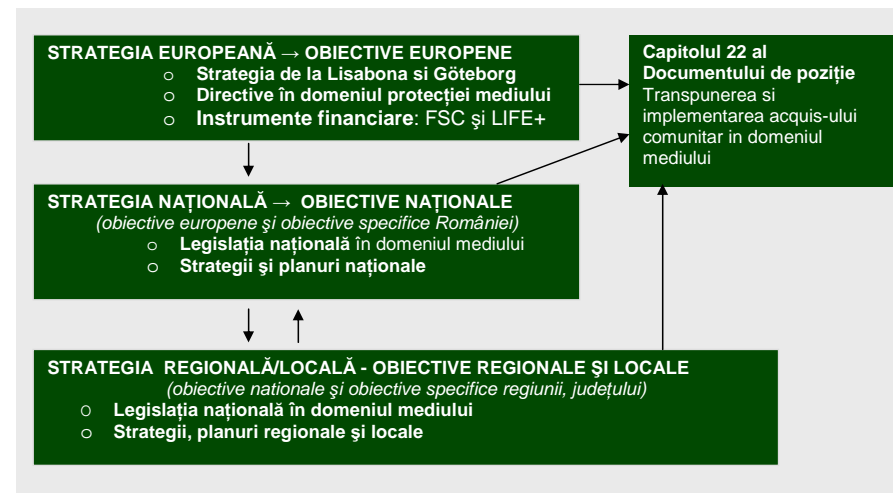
STRATEGIA EUROPEANĂ → OBIECTIVE EUROPENE

- Strategia de la Lisabona si Göteborg
- Directive în domeniul protecției mediului
- Instrumente financiare: FSC şi LIFE+

Capitolul 22 al Documentului de poziție
Transpunerea si implementarea acquis-ului comunitar in domeniul mediului

STRATEGIA NAȚIONALĂ → OBIECTIVE NAȚIONALE
(obiective europene şi obiective specifice României)

- Legislația națională în domeniul mediului
- Strategii şi planuri naționale

STRATEGIA REGIONALĂ/LOCALĂ - OBIECTIVE REGIONALE ŞI LOCALE
(obiective nationale şi obiective specifice regiunii, judeţului)

- Legislația națională în domeniul mediului
- Strategii, planuri regionale şi locale